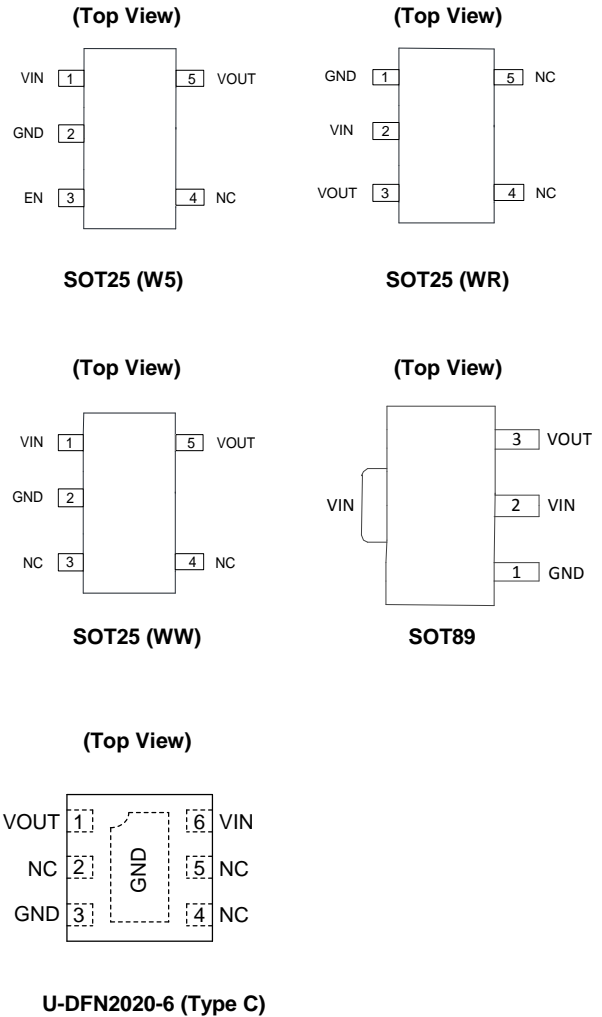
(Top View)

VIN 1
GND 2
EN 3
5 VOUT
4 NC

SOT25 (W5)

(Top View)

GND 1
VIN 2
VOUT 3
5 NC
4 NC

SOT25 (WR)

(Top View)

VIN 1
GND 2
NC 3
5 VOUT
4 NC

SOT25 (WW)

(Top View)

VIN
3 VOUT
2 VIN
1 GND

SOT89

(Top View)

VOUT 1
NC 2
GND 3
GND
6 VIN
5 NC
4 NC

U-DFN2020-6 (Type C)